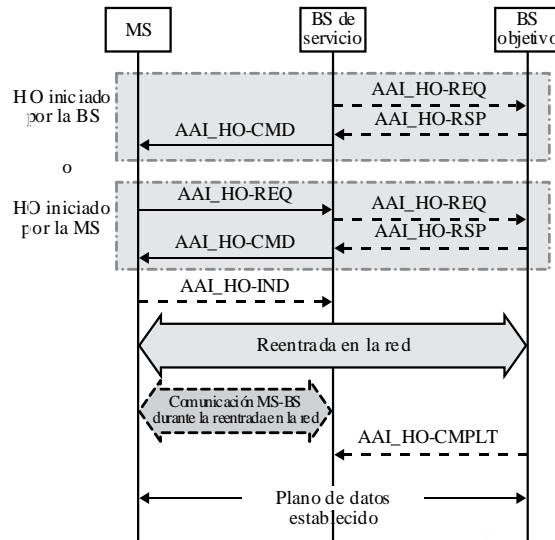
MS
BS de servicio
BS objetivo

HO iniciado por la BS
AAI_HO-REQ
AAI_HO-RSP
AAI_HO-CMD

o

HO iniciado por la MS
AAI_HO-REQ
AAI_HO-REQ
AAI_HO-RSP
AAI_HO-CMD

AAI_HO-IND

Reentrada en la red

Comunicación MS-BS durante la reentrada en la red

AAI_HO-CMPLT

Plano de datos establecido